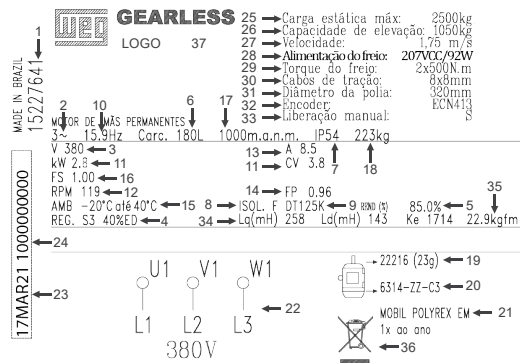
WEG GEARLESS
LOGO 37
25 — Carga estática máx: 2500kg
26 — Capacidade de elevação: 1050kg
27 — Velocidade: 1,75 m/s
28 — Alimentação do freio: 207VCC/92W
29 — Torque do freio: 2x500N.m
30 — Cabos de tração: 8x8mm
31 — Diâmetro da polia: 320mm
32 — Encoder: ECN413
33 — Liberação manual: S

1
MADE IN BRAZIL
15227641

2 10 6 17
MOTOR DE ÍMÃS PERMANENTES
3~ 15.9Hz Carc. 180L 1000m.a.n.m. IP54 223kg
V 380 — 3
13 — A 8.5
kW 2.8 — 11
11 — CV 3.8
7 4
FS 1.00 — 16
RPM 119 — 12
14 — FP 0.96
35
AMB -20°C até 40°C — 15
8 — ISOL. F
DT125K — 9
REND (%) 85.0% — 5
REG. S3 40%ED — 4
34 — Lq(mH) 258 Ld(mH) 143 Ke 1714 22.9kgfm

17MAR21 1000000000
24
23

U1 V1 W1
L1 L2 L3
380V
22

22216 (23g) — 19
6314-ZZ-C3 — 20
MOBIL POLYREX EM — 21
1x ao ano
36